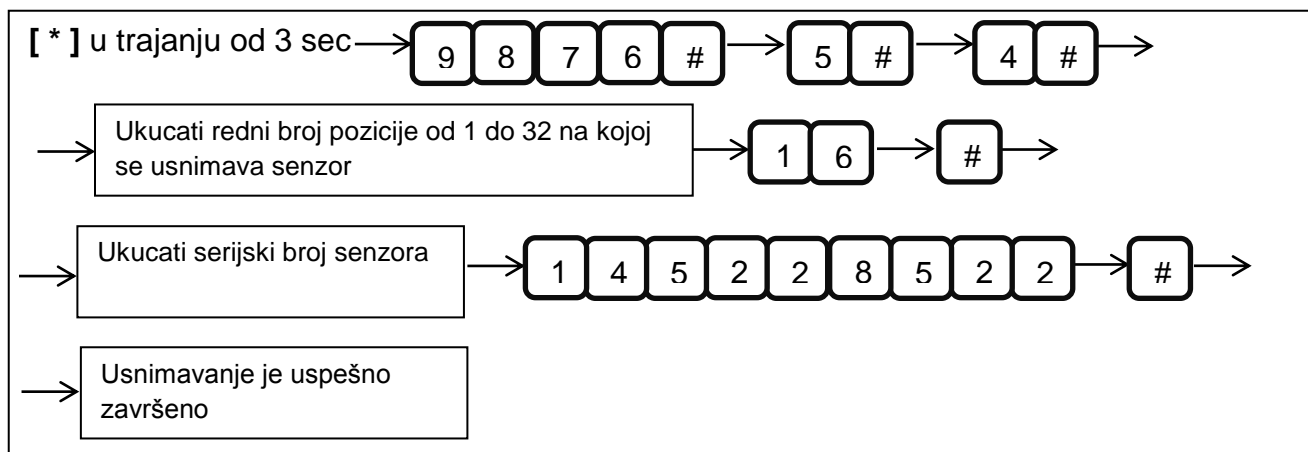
[ * ] u trajanju od 3 sec

9 8 7 6 #

5 #

4 #

Ukucati redni broj pozicije od 1 do 32 na kojoj se usnimava senzor

1 6

#

Ukucati serijski broj senzora

1 4 5 2 2 8 5 2 2

#

Usnimavanje je uspešno završeno